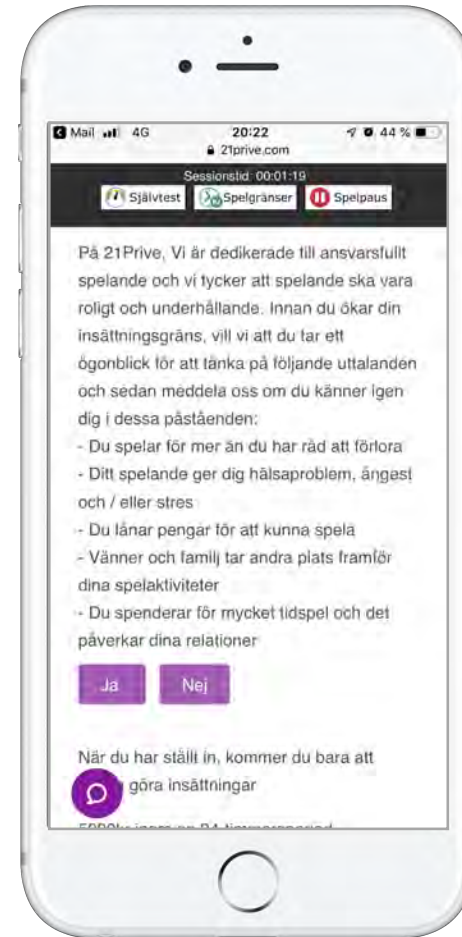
Mail 4G 20:22 44 %
21prive.com

Sessionstid: 00:01:19
Självtest Spelgränser Spelpaus

På 21Prive, Vi är dedikerade till ansvarsfullt spelande och vi tycker att spelande ska vara roligt och underhållande. Innan du ökar din insättningsgräns, vill vi att du tar ett ögonblick för att tänka på följande uttalanden och sedan meddela oss om du känner igen dig i dessa påståenden:
- Du spelar för mer än du har råd att förlora
- Ditt spelande ger dig hälsaproblem, ångest och / eller stres
- Du lånar pengar för att kunna spela
- Vänner och familj tar andra plats framför dina spelaktiviteter
- Du spenderar för mycket tidspel och det påverkar dina relationer

Ja Nej

När du har ställt in, kommer du bara att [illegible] göra insättningar

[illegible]